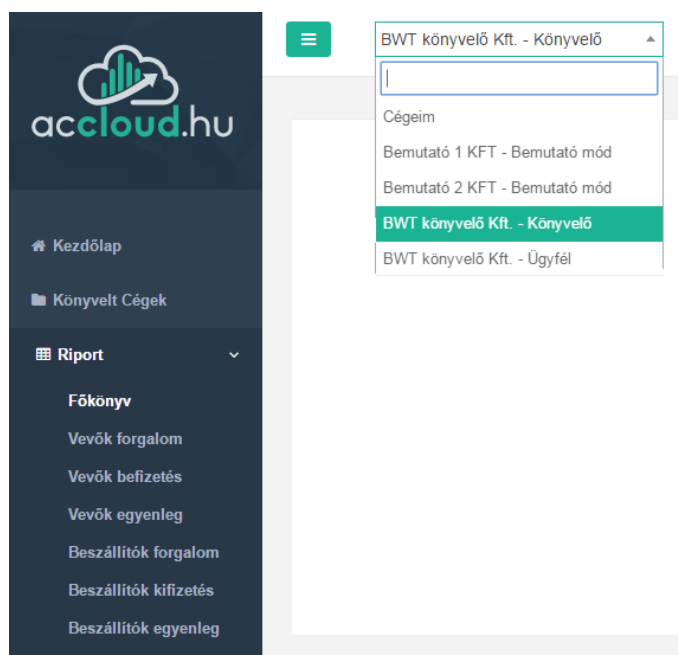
accloud.hu

Kezdőlap

Könyvelt Cégek

Riport

Főkönyv

Vevők forgalom

Vevők befizetés

Vevők egyenleg

Beszállítók forgalom

Beszállítók kifizetés

Beszállítók egyenleg

BWT könyvelő Kft. - Könyvelő

Cégeim

Bemutató 1 KFT - Bemutató mód

Bemutató 2 KFT - Bemutató mód

BWT könyvelő Kft. - Könyvelő

BWT könyvelő Kft. - Ügyfél